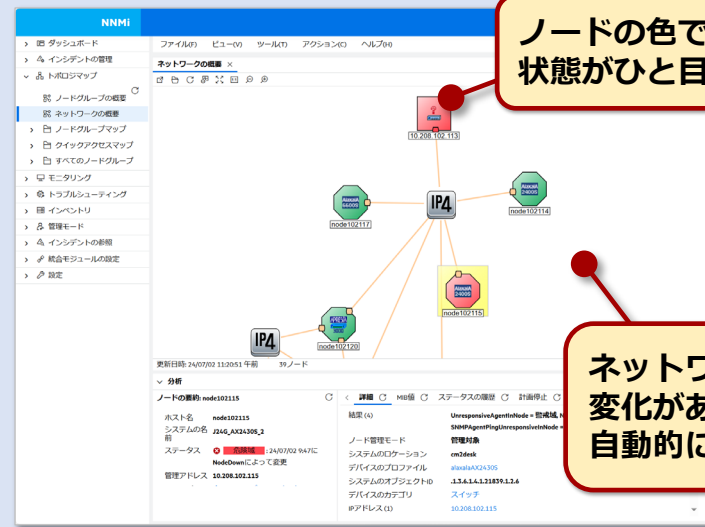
NNMi

ダッシュボード
インシデントの管理
トポロジマップ
ノードグループの概要
ネットワークの概要
ノードグループマップ
クイックアクセスマップ
すべてのノードグループ
モニタリング
トラブルシューティング
インベントリ
管理モード
インシデントの参照
統合モジュールの設定
設定

ファイル(F) ビュー(V) ツール(T) アクション(C) ヘルプ(H)

ネットワークの概要 ×

10.208.102.113
node102114
node102117
node102115
node102120
IP4
IP4

更新日時: 24/07/02 11:20:51 午前 39ノード

分析
ノードの要約: node102115
ホスト名 node102115
システムの名前 J24G_AX2430S_2
ステータス 危険域 : 24/07/02 9:47に NodeDownによって変更
管理アドレス 10.208.102.115

詳細 MIB値 ステータスの履歴 計画停止
結果 (4) UnresponsiveAgentInNode = 警戒域, N
SNMPAgentPingUnresponsiveInNode =
ノード管理モード 管理対象
システムのロケーション cm2desk
デバイスのプロファイル alaxalaAX2430S
システムのオブジェクトID .1.3.6.1.4.1.21839.1.2.6
デバイスのカテゴリ スイッチ
IPアドレス (1) 10.208.102.115

ノードの色で
状態がひと目

ネットワ
変化があ
自動的に